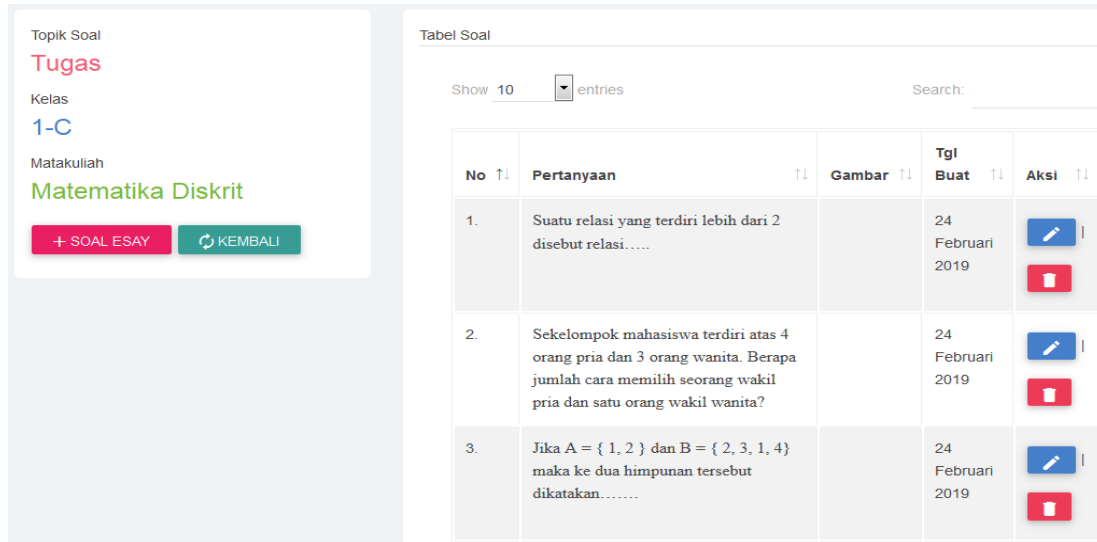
Topik Soal
Tugas
Kelas
1-C
Matakuliah
Matematika Diskrit

+ SOAL ESAY  KEMBALI

Tabel Soal

Show 10 entries

Search:

| No | Pertanyaan | Gambar | Tgl Buat | Aksi |
|---|---|---|---|---|
| 1. | Suatu relasi yang terdiri lebih dari 2 disebut relasi….. | | 24 Februari 2019 | |
| 2. | Sekelompok mahasiswa terdiri atas 4 orang pria dan 3 orang wanita. Berapa jumlah cara memilih seorang wakil pria dan satu orang wakil wanita? | | 24 Februari 2019 | |
| 3. | Jika A = { 1, 2 } dan B = { 2, 3, 1, 4} maka ke dua himpunan tersebut dikatakan……. | | 24 Februari 2019 | |